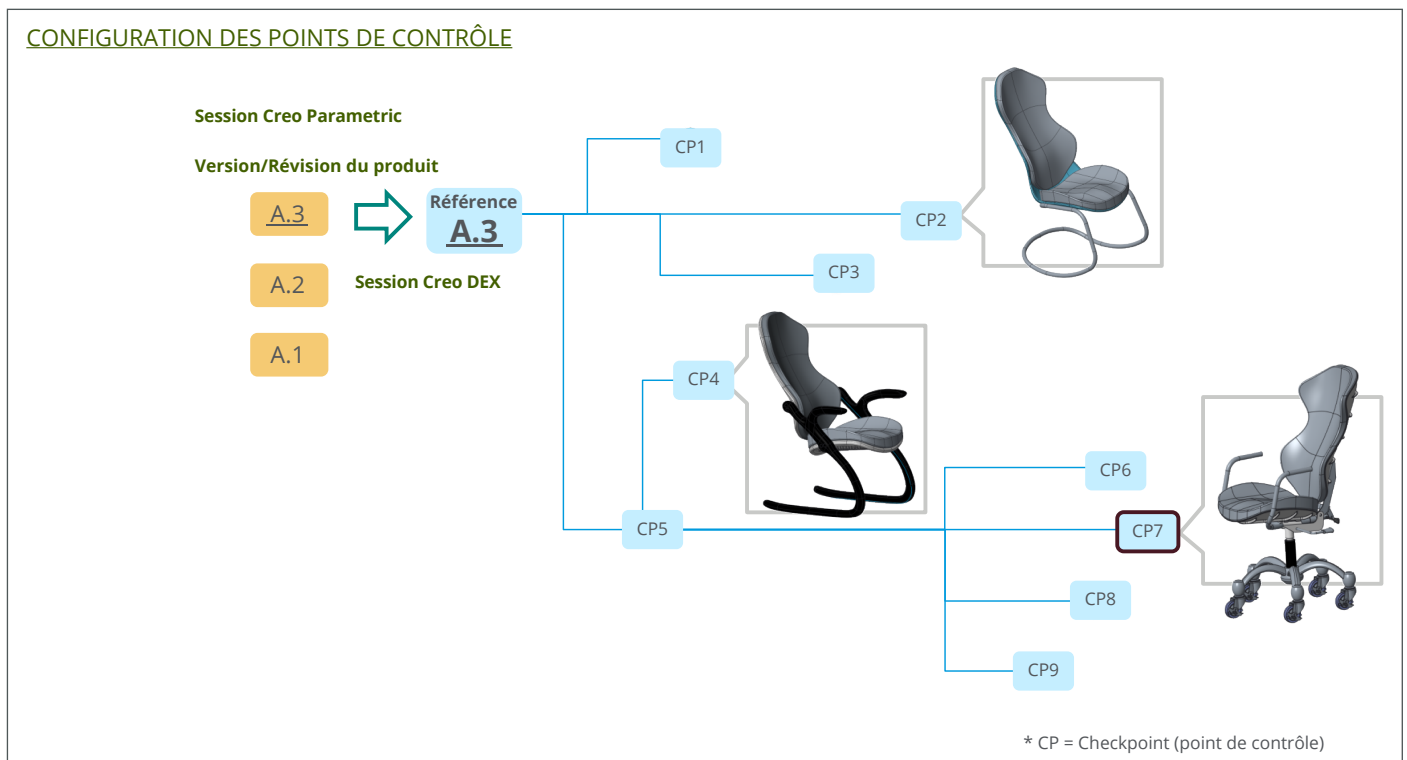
CONFIGURATION DES POINTS DE CONTRÔLE

Session Creo Parametric

Version/Révision du produit

A.3

A.2

A.1

Référence
A.3

Session Creo DEX

CP1

CP2

CP3

CP4

CP5

CP6

CP7

CP8

CP9

* CP = Checkpoint (point de contrôle)